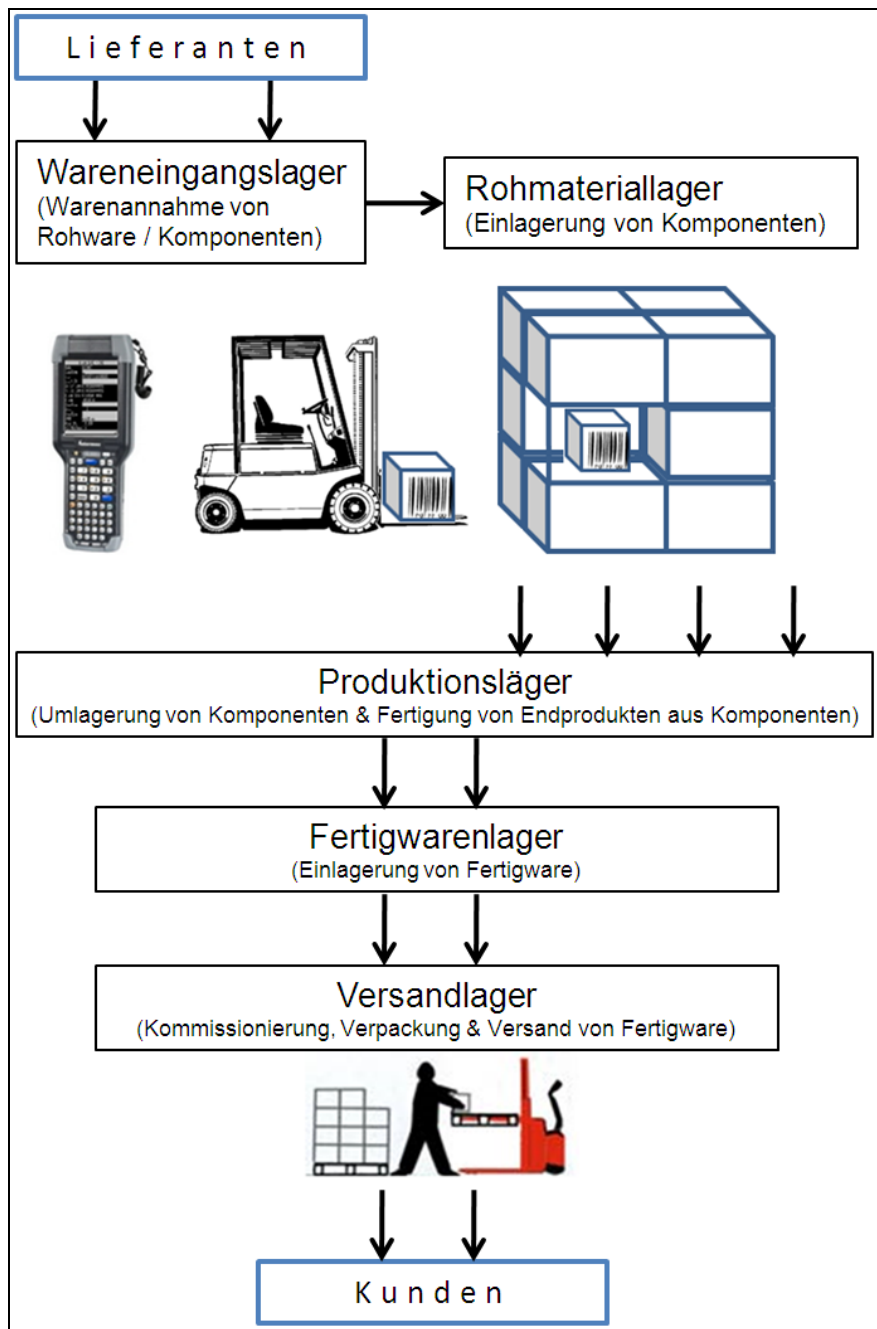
Lieferanten

Wareneingangslager
(Warenannahme von Rohware / Komponenten)

Rohmateriallager
(Einlagerung von Komponenten)

Produktionsläger
(Umlagerung von Komponenten & Fertigung von Endprodukten aus Komponenten)

Fertigwarenlager
(Einlagerung von Fertigware)

Versandlager
(Kommissionierung, Verpackung & Versand von Fertigware)

Kunden